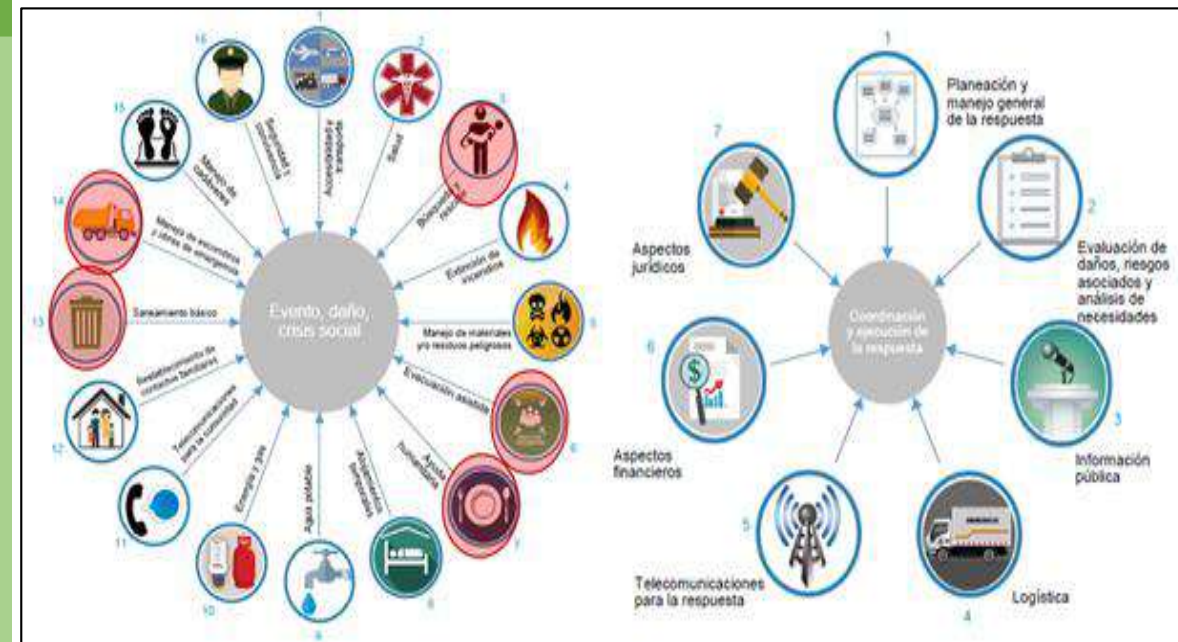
1
Accesibilidad y transporte
2
Salud
3
Búsqueda y rescate
4
Extinción de incendios
5
Manejo de materiales y/o residuos peligrosos
6
Evacuación asistida
7
Ayuda humanitaria
8
Alojamientos temporales
9
Agua potable
10
Energía y gas
11
Telecomunicaciones para la comunidad
12
Restablecimiento de contactos familiares
13
Saneamiento básico
14
Manejo de escombros y obras de emergencia
15
Manejo de cadáveres
16
Seguridad y convivencia

Evento, daño, crisis social

1
Planeación y manejo general de la respuesta
2
Evaluación de daños, riesgos asociados y análisis de necesidades
3
Información pública
4
Logística
5
Telecomunicaciones para la respuesta
6
Aspectos financieros
7
Aspectos jurídicos

Coordinación y ejecución de la respuesta